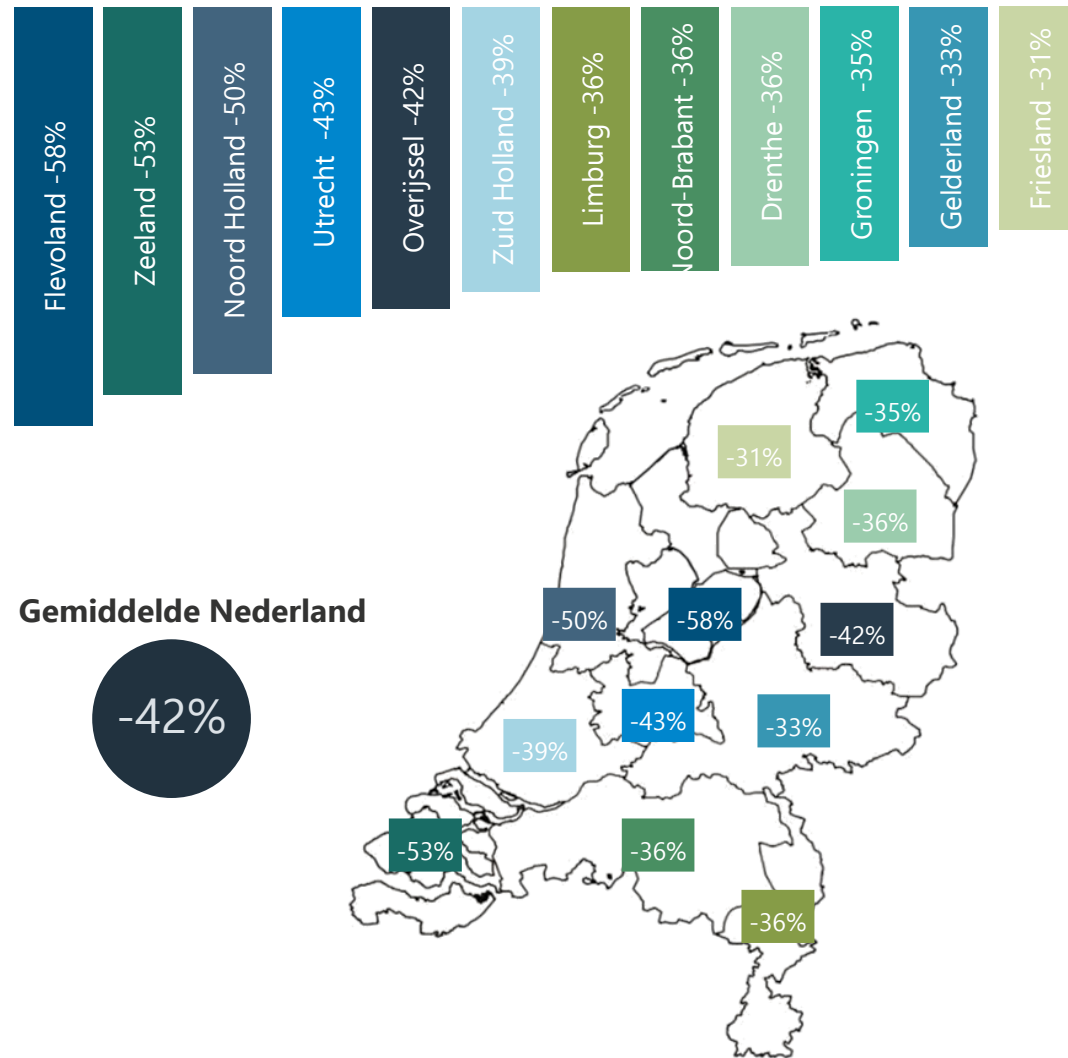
Flevoland -58%

Zeeland -53%

Noord Holland -50%

Utrecht -43%

Overijssel -42%

Zuid Holland -39%

Limburg -36%

Noord-Brabant -36%

Drenthe -36%

Groningen -35%

Gelderland -33%

Friesland -31%

-35%

-31%

-36%

Gemiddelde Nederland

-42%

-50%

-58%

-42%

-43%

-33%

-39%

-53%

-36%

-36%